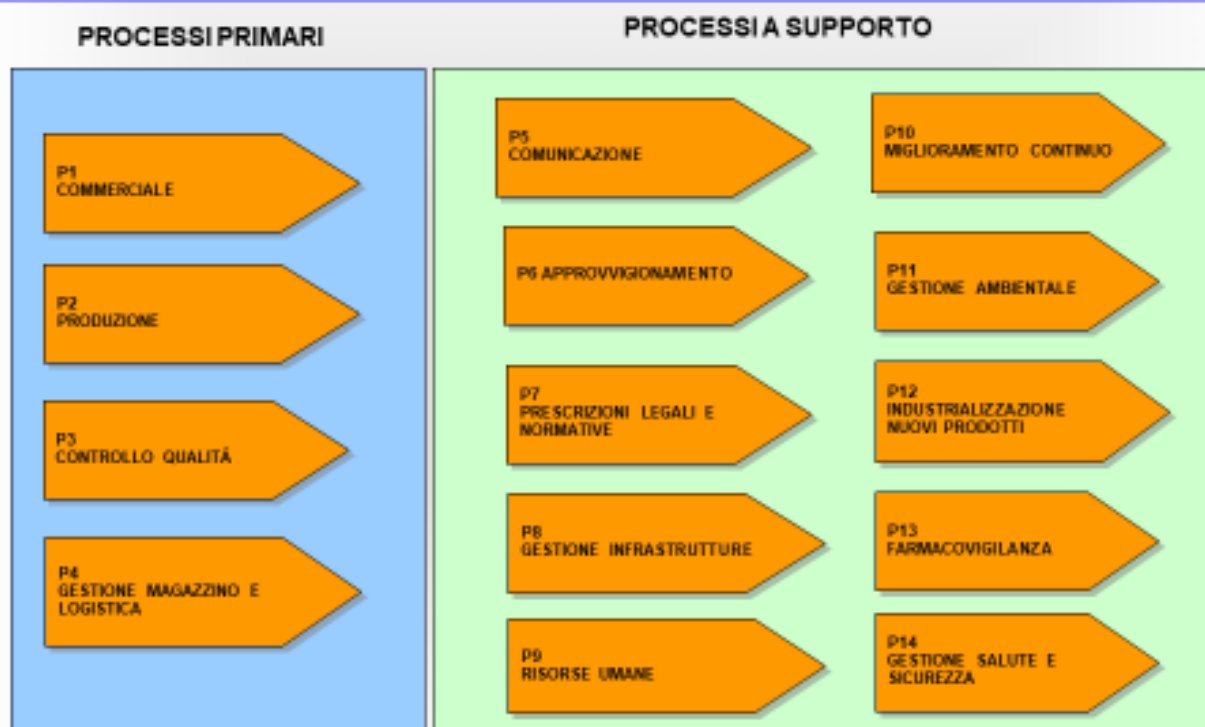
PROCESSI PRIMARI

P1
COMMERCIALE

P2
PRODUZIONE

P3
CONTROLLO QUALITÀ

P4
GESTIONE MAGAZZINO E LOGISTICA

PROCESSI A SUPPORTO

P5
COMUNICAZIONE

P10
MIGLIORAMENTO CONTINUO

P6 APPROVVIGIONAMENTO

P11
GESTIONE AMBIENTALE

P7
PRESCRIZIONI LEGALI E NORMATIVE

P12
INDUSTRIALIZZAZIONE NUOVI PRODOTTI

P8
GESTIONE INFRASTRUTTURE

P13
FARMACOVIGILANZA

P9
RISORSE UMANE

P14
GESTIONE SALUTE E SICUREZZA